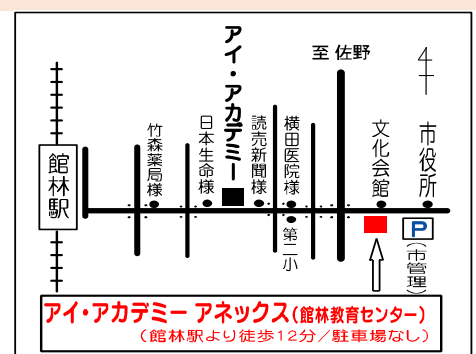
館林駅

竹森薬局様

日本生命様

アイ・アカデミー

読売新聞様

横田医院様

第二小

至 佐野

文化会館

市役所

P

(市管理)

アイ・アカデミー アネックス(館林教育センター)

(館林駅より徒歩12分/駐車場なし)